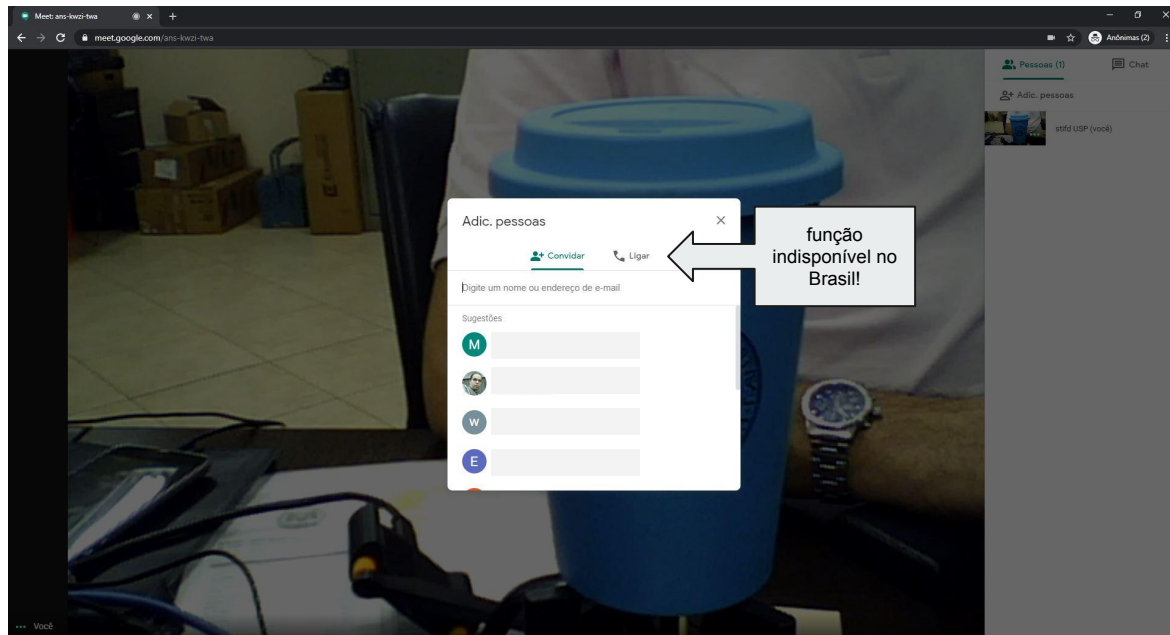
Meet: ans-kwzi-twa
meet.google.com/ans-kwzi-twa
Anônimas (2)

Pessoas (1)
Chat
Adic. pessoas
stifd USP (você)

Adic. pessoas
Convidar
Ligar
Digite um nome ou endereço de e-mail
Sugestões
M
W
E

função indisponível no Brasil!

Você